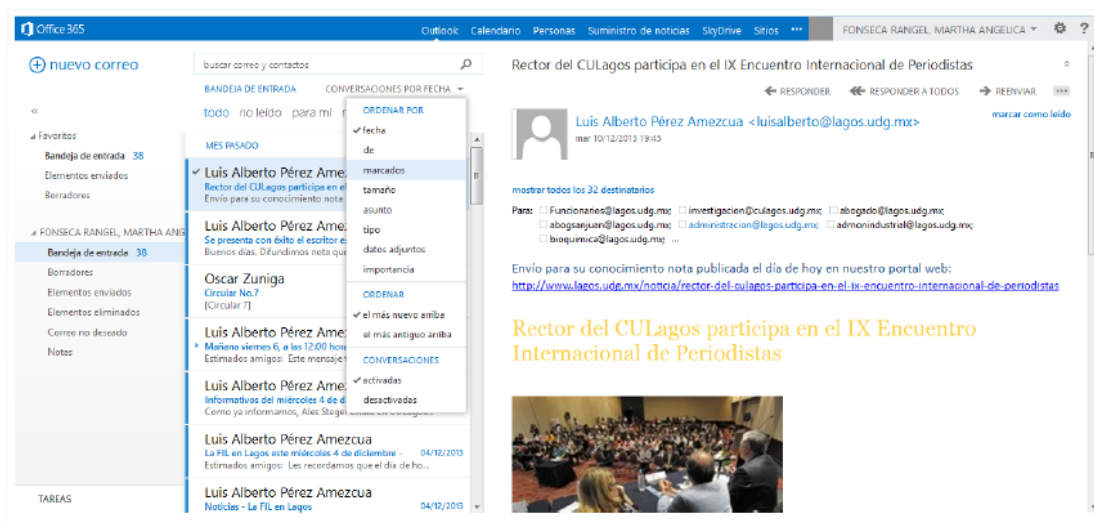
Office 365

Outlook Calendario Personas Suministro de noticias SkyDrive Sitios ··· FONSECA RANGEL, MARTHA ANGELICA ▾

nuevo correo

«

◢ Favoritos
Bandeja de entrada 38
Elementos enviados
Borradores

◢ FONSECA RANGEL, MARTHA ANG
Bandeja de entrada 38
Borradores
Elementos enviados
Elementos eliminados
Correo no deseado
Notas

TAREAS

buscar correo y contactos

BANDEJA DE ENTRADA CONVERSACIONES POR FECHA ▾

todo no leído para mí

MES PASADO

Luis Alberto Pérez Amez
Rector del CULagos participa en el
Envío para su conocimiento nota

Luis Alberto Pérez Amez
Se presenta con éxito el escritor e
Buenos días. Difundimos nota que

Oscar Zuniga
Circular No.7
[Circular 7]

Luis Alberto Pérez Amez
Mañana viernes 6, a las 12:00 hor
Estimados amigos: Este mensaje

Luis Alberto Pérez Amez
Informativos del miércoles 4 de d
Como ya informamos, Ales Steger

Luis Alberto Pérez Amezcua
La FIL en Lagos este miércoles 4 de diciembre - 04/12/2013
Estimados amigos: Les recordamos que el día de ho...

Luis Alberto Pérez Amezcua
Noticias - La FIL en Lagos

ORDENAR POR
✓ fecha
de
marcados
tamaño
asunto
tipo
datos adjuntos
importancia

ORDENAR
✓ el más nuevo arriba
el más antiguo arriba

CONVERSACIONES
✓ activadas
desactivadas

Rector del CULagos participa en el IX Encuentro Internacional de Periodistas

RESPONDER RESPONDER A TODOS REENVIAR

Luis Alberto Pérez Amezcua <luisalberto@lagos.udg.mx>
mar 10/12/2013 19:45

marcar como leído

mostrar todos los 32 destinatarios

Para: Funcionarios@lagos.udg.mx; investigacion@culagos.udg.mx; abogado@lagos.udg.mx; abogsanjuan@lagos.udg.mx; administracion@lagos.udg.mx; admonindustrial@lagos.udg.mx; bioquimica@lagos.udg.mx; ...

Envío para su conocimiento nota publicada el día de hoy en nuestro portal web:
http://www.lagos.udg.mx/noticia/rector-del-culagos-participa-en-el-ix-encuentro-internacional-de-periodistas

Rector del CULagos participa en el IX Encuentro Internacional de Periodistas